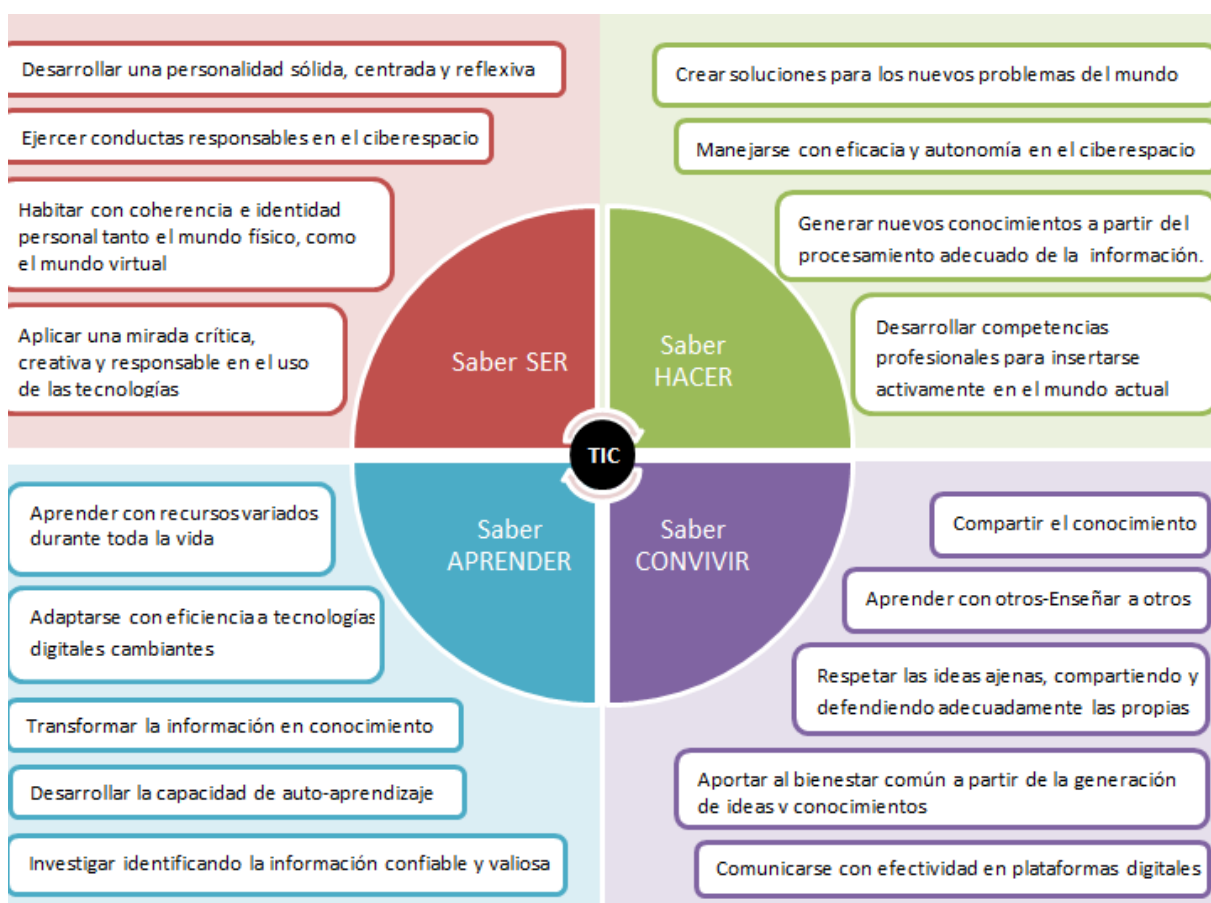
Desarrollar una personalidad sólida, centrada y reflexiva

Ejercer conductas responsables en el ciberespacio

Habitar con coherencia e identidad personal tanto el mundo físico, como el mundo virtual

Aplicar una mirada crítica, creativa y responsable en el uso de las tecnologías

Saber SER

Crear soluciones para los nuevos problemas del mundo

Manejarse con eficacia y autonomía en el ciberespacio

Generar nuevos conocimientos a partir del procesamiento adecuado de la información.

Desarrollar competencias profesionales para insertarse activamente en el mundo actual

Saber HACER

TIC

Saber APRENDER

Saber CONVIVIR

Aprender con recursos variados durante toda la vida

Adaptarse con eficiencia a tecnologías digitales cambiantes

Transformar la información en conocimiento

Desarrollar la capacidad de auto-aprendizaje

Investigar identificando la información confiable y valiosa

Compartir el conocimiento

Aprender con otros-Enseñar a otros

Respetar las ideas ajenas, compartiendo y defendiendo adecuadamente las propias

Aportar al bienestar común a partir de la generación de ideas y conocimientos

Comunicarse con efectividad en plataformas digitales